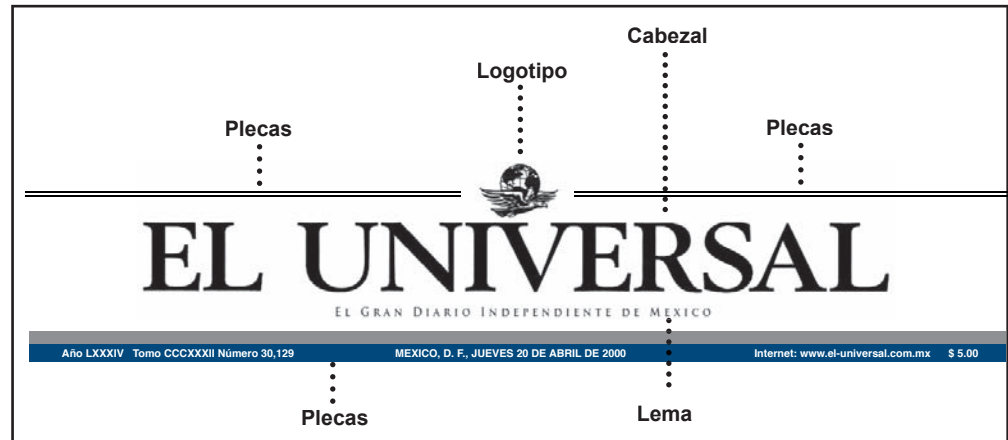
Cabezal

Logotipo

Plecas

Plecas

EL UNIVERSAL

EL GRAN DIARIO INDEPENDIENTE DE MEXICO

Año LXXXIV Tomo CCCXXXII Número 30,129 MEXICO, D. F., JUEVES 20 DE ABRIL DE 2000 Internet: www.el-universal.com.mx $ 5.00

Plecas

Lema